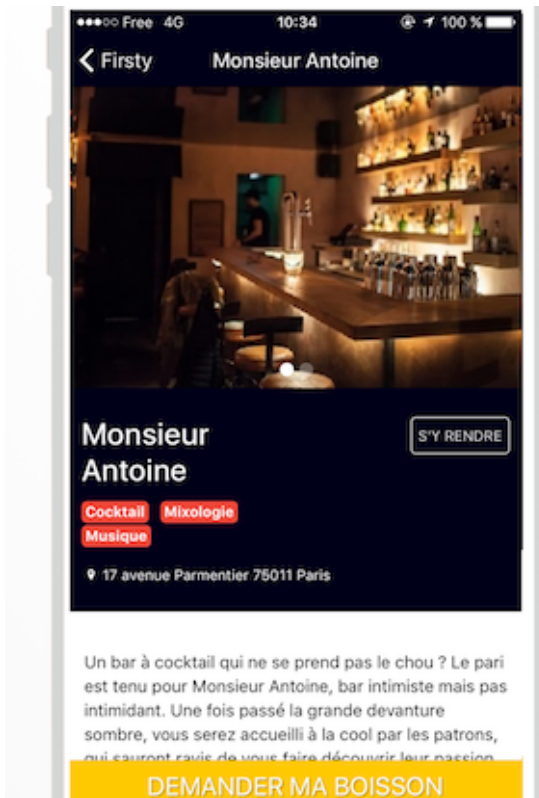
●●●○○ Free 4G 10:34 100 %

< Firsty Monsieur Antoine

Monsieur Antoine

S'Y RENDRE

Cocktail Mixologie Musique

17 avenue Parmentier 75011 Paris

Un bar à cocktail qui ne se prend pas le chou ? Le pari est tenu pour Monsieur Antoine, bar intimiste mais pas intimidant. Une fois passé la grande devanture sombre, vous serez accueilli à la cool par les patrons, qui sauront ravis de vous faire découvrir leur passion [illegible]

DEMANDER MA BOISSON